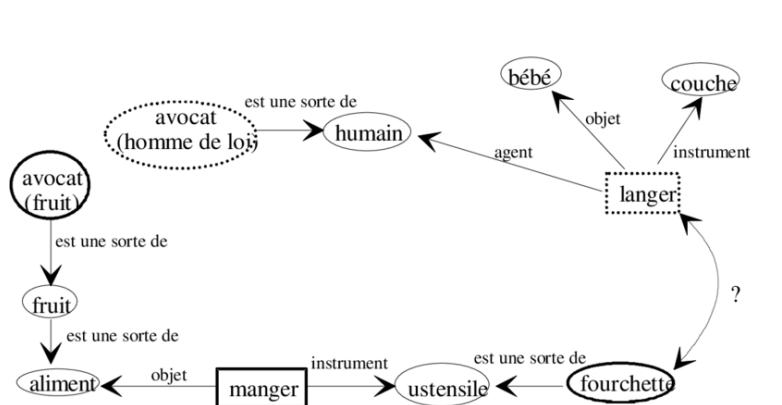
bébé

couche

objet

instrument

est une sorte de

avocat
(homme de loi)

humain

agent

langer

avocat
(fruit)

est une sorte de

fruit

?

est une sorte de

instrument

est une sorte de

objet

aliment

manger

ustensile

fourchette